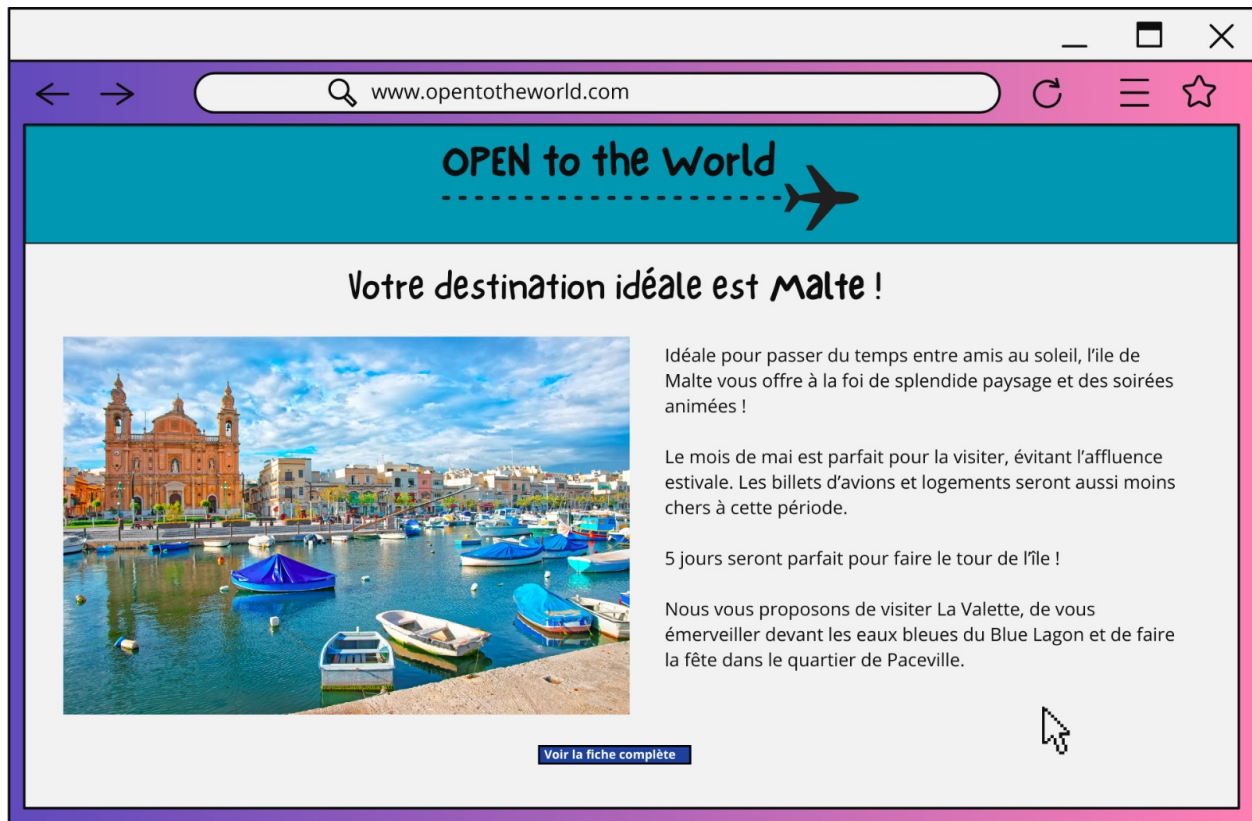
www.opentotheworld.com

OPEN to the World

Votre destination idéale est Malte !

Idéale pour passer du temps entre amis au soleil, l'ile de Malte vous offre à la foi de splendide paysage et des soirées animées !

Le mois de mai est parfait pour la visiter, évitant l'affluence estivale. Les billets d'avions et logements seront aussi moins chers à cette période.

5 jours seront parfait pour faire le tour de l'île !

Nous vous proposons de visiter La Valette, de vous émerveiller devant les eaux bleues du Blue Lagon et de faire la fête dans le quartier de Paceville.

Voir la fiche complète